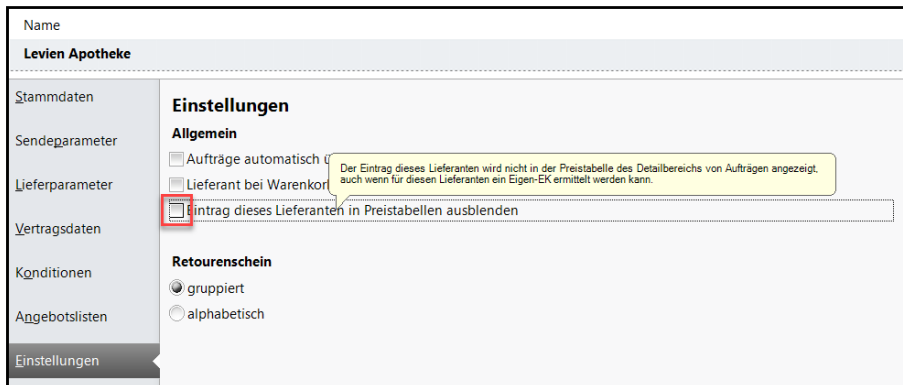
Name

Levien Apotheke

Stammdaten

Sendeparameter

Lieferparameter

Vertragsdaten

Konditionen

Angebotslisten

Einstellungen

Einstellungen

Allgemein

Aufträge automatisch ü

Lieferant bei Warenkon

Der Eintrag dieses Lieferanten wird nicht in der Preistabelle des Detailbereichs von Aufträgen angezeigt, auch wenn für diesen Lieferanten ein Eigen-EK ermittelt werden kann.

Eintrag dieses Lieferanten in Preistabellen ausblenden

Retourenschein

gruppiert

alphabetisch